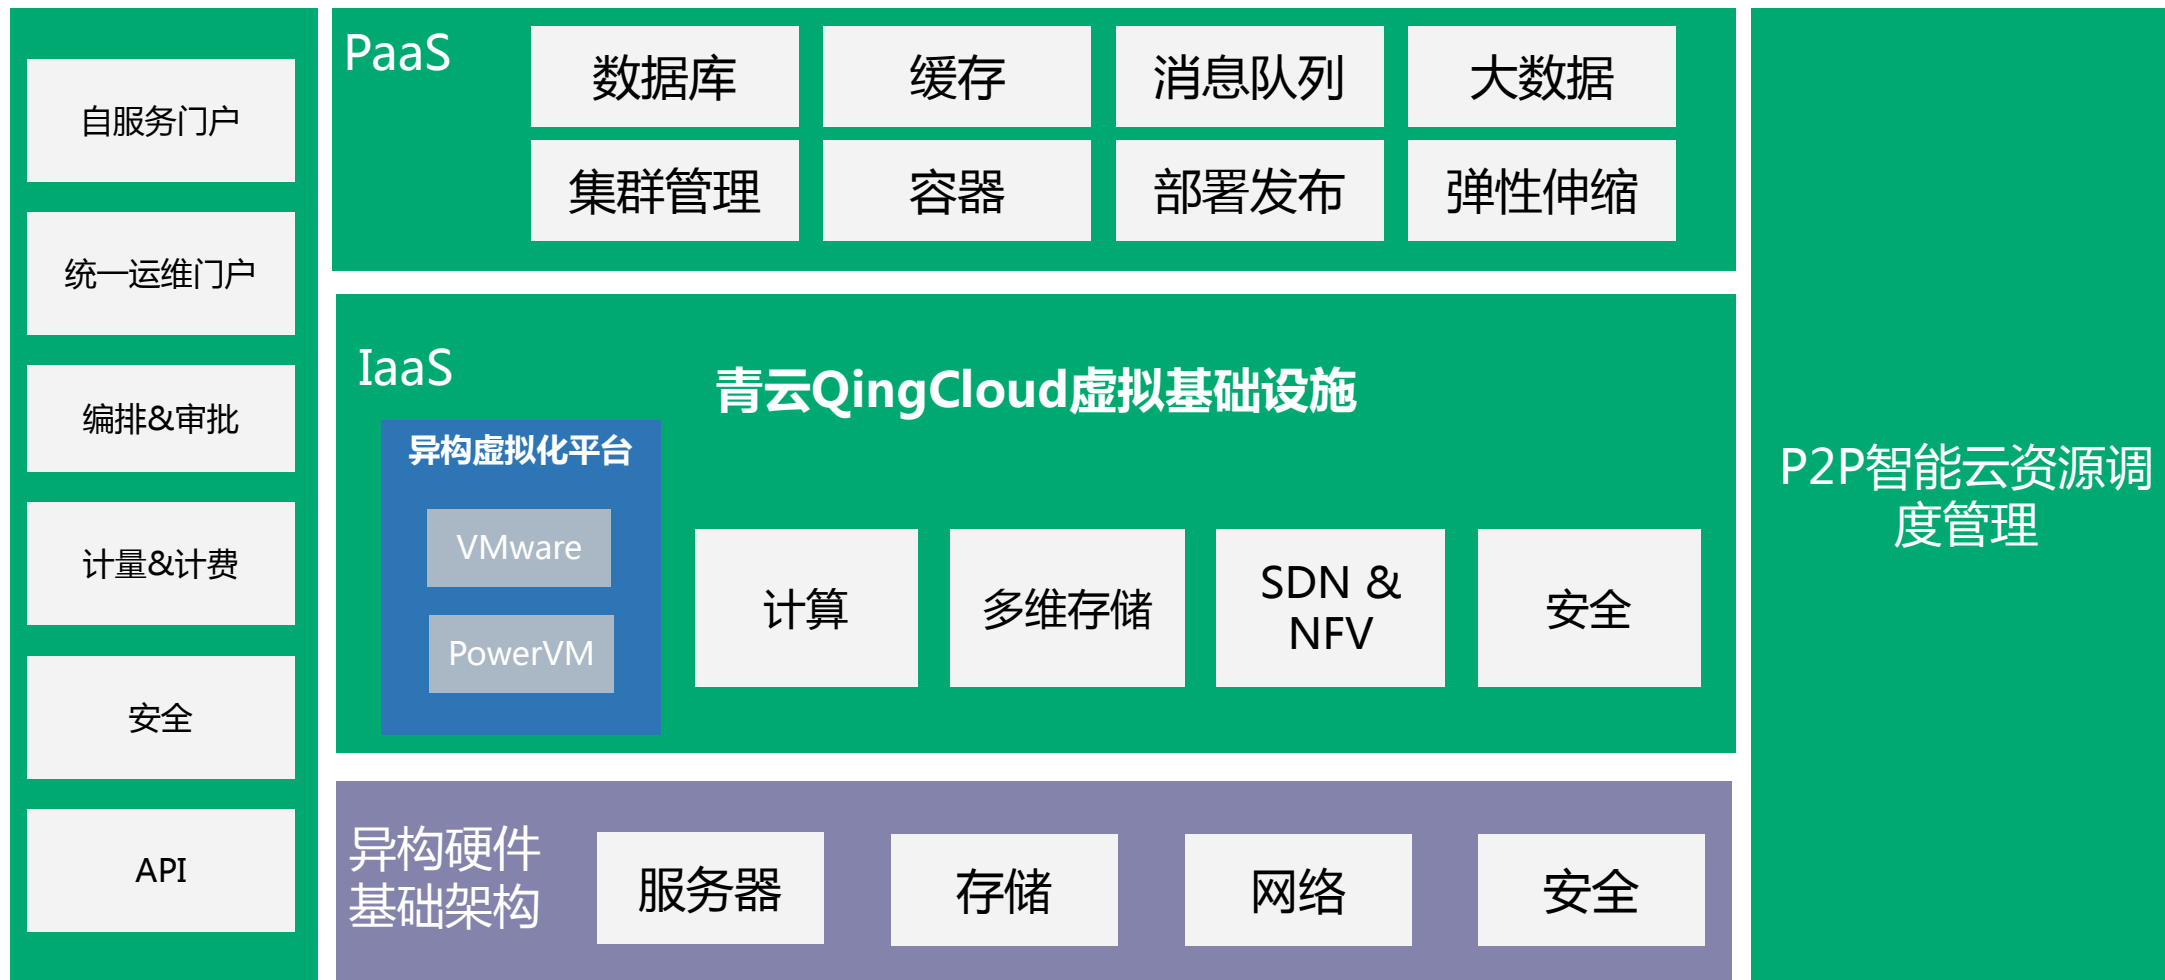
自服务门户

统一运维门户

编排&审批

计量&计费

安全

API

PaaS

数据库

缓存

消息队列

大数据

集群管理

容器

部署发布

弹性伸缩

IaaS

青云QingCloud虚拟基础设施

异构虚拟化平台

VMware

PowerVM

计算

多维存储

SDN & NFV

安全

异构硬件基础架构

服务器

存储

网络

安全

P2P智能云资源调度管理